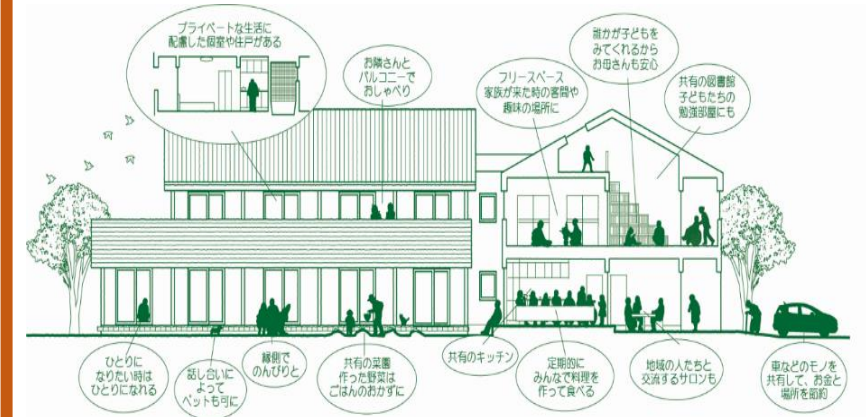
プライベートな生活に配慮した個室や住戸がある

お隣さんとバルコニーでおしゃべり

フリースペース
家族が来た時の客間や趣味の場所に

誰かが子どもをみてくれるからお母さんも安心

共有の図書館
子どもたちの勉強部屋にも

ひとりになりたい時はひとりになれる

話し合いによってペットも可に

縁側でのんびりと

共有の菜園
作った野菜はごはんのおかずに

共有のキッチン

定期的にみんなで料理を作って食べる

地域の人たちと交流するサロンも

車などのモノを共有して、お金と場所を節約